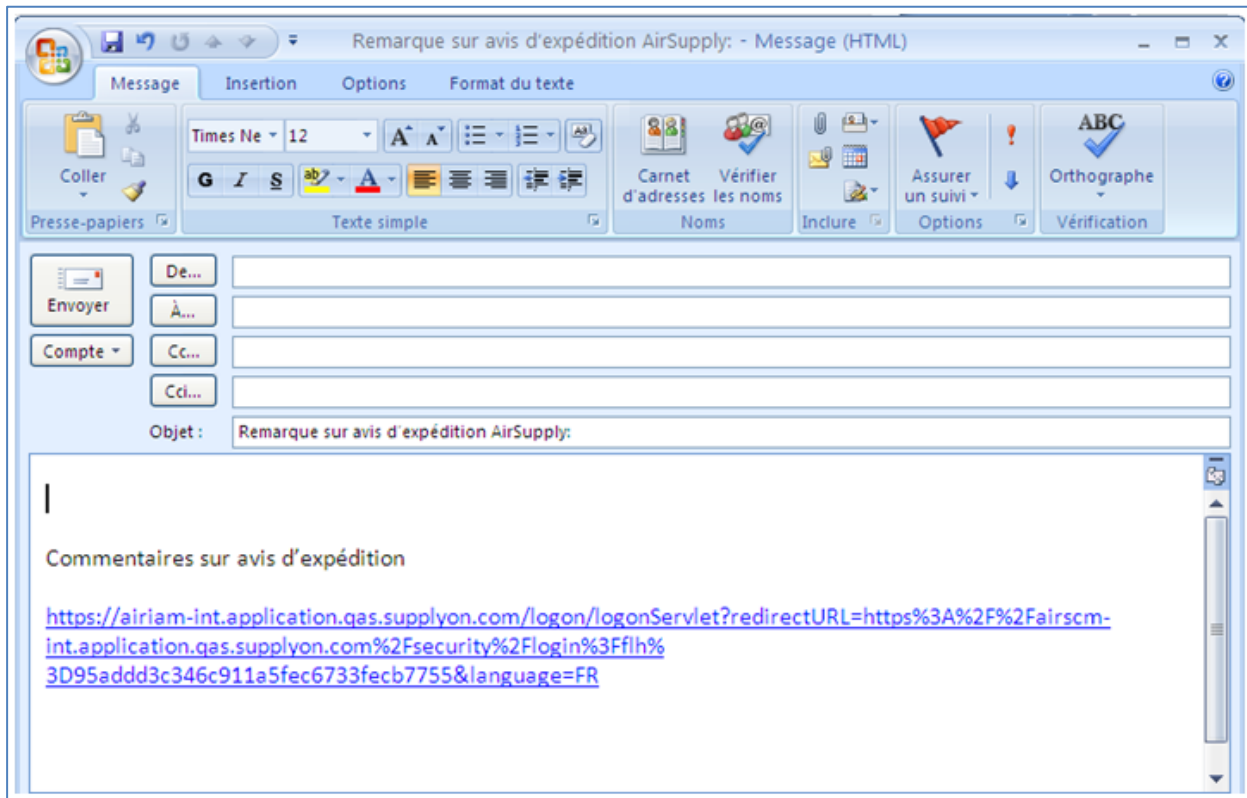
Remarque sur avis d'expédition AirSupply: - Message (HTML)

Message Insertion Options Format du texte

Coller
Presse-papiers

Times Ne 12
G I S
Texte simple

Carnet d'adresses
Vérifier les noms
Noms

Inclure

Assurer un suivi
Options

ABC
Orthographe
Vérification

Envoyer
Compte
De...
À...
Cc...
Cci...
Objet : Remarque sur avis d'expédition AirSupply:

Commentaires sur avis d'expédition

https://airiam-int.application.qas.supplyon.com/logon/logonServlet?redirectURL=https%3A%2F%2Fairscm-int.application.qas.supplyon.com%2Fsecurity%2Flogin%3Fflh%3D95addd3c346c911a5fec6733fecb7755&language=FR